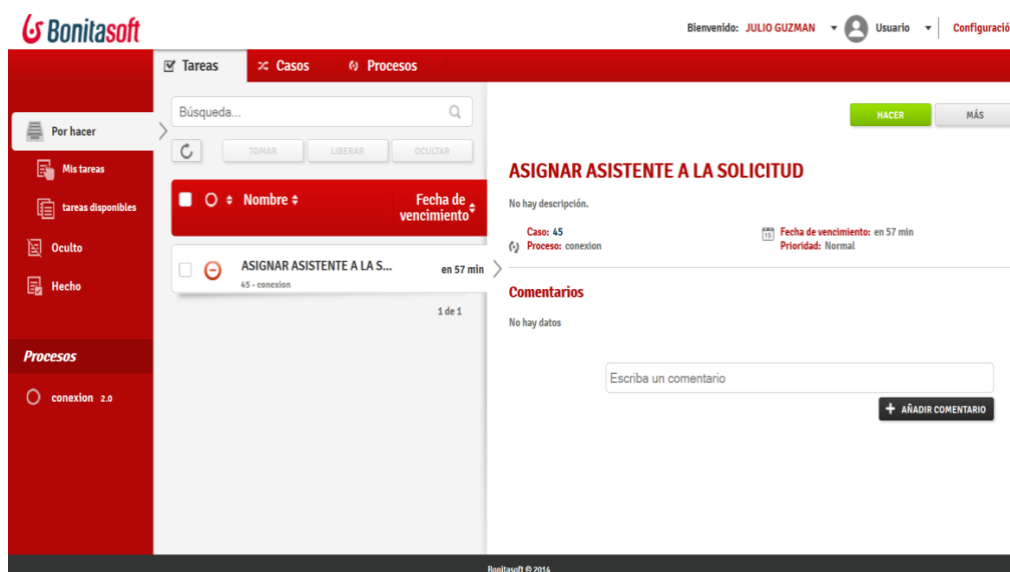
Bonitasoft

Bienvenido: JULIO GUZMAN Usuario Configuració

Tareas Casos Procesos

Por hacer
Mis tareas
tareas disponibles
Oculto
Hecho

Procesos
conexion 2.0

Búsqueda...

TOMAR LIBERAR OCULTAR

Nombre
Fecha de vencimiento

ASIGNAR ASISTENTE A LA S...
45 - conexion
en 57 min

1 de 1

HACER MÁS

ASIGNAR ASISTENTE A LA SOLICITUD

No hay descripción.

Caso: 45
Proceso: conexion
Fecha de vencimiento: en 57 min
Prioridad: Normal

Comentarios

No hay datos

Escriba un comentario

AÑADIR COMENTARIO

Bonitasoft © 2014